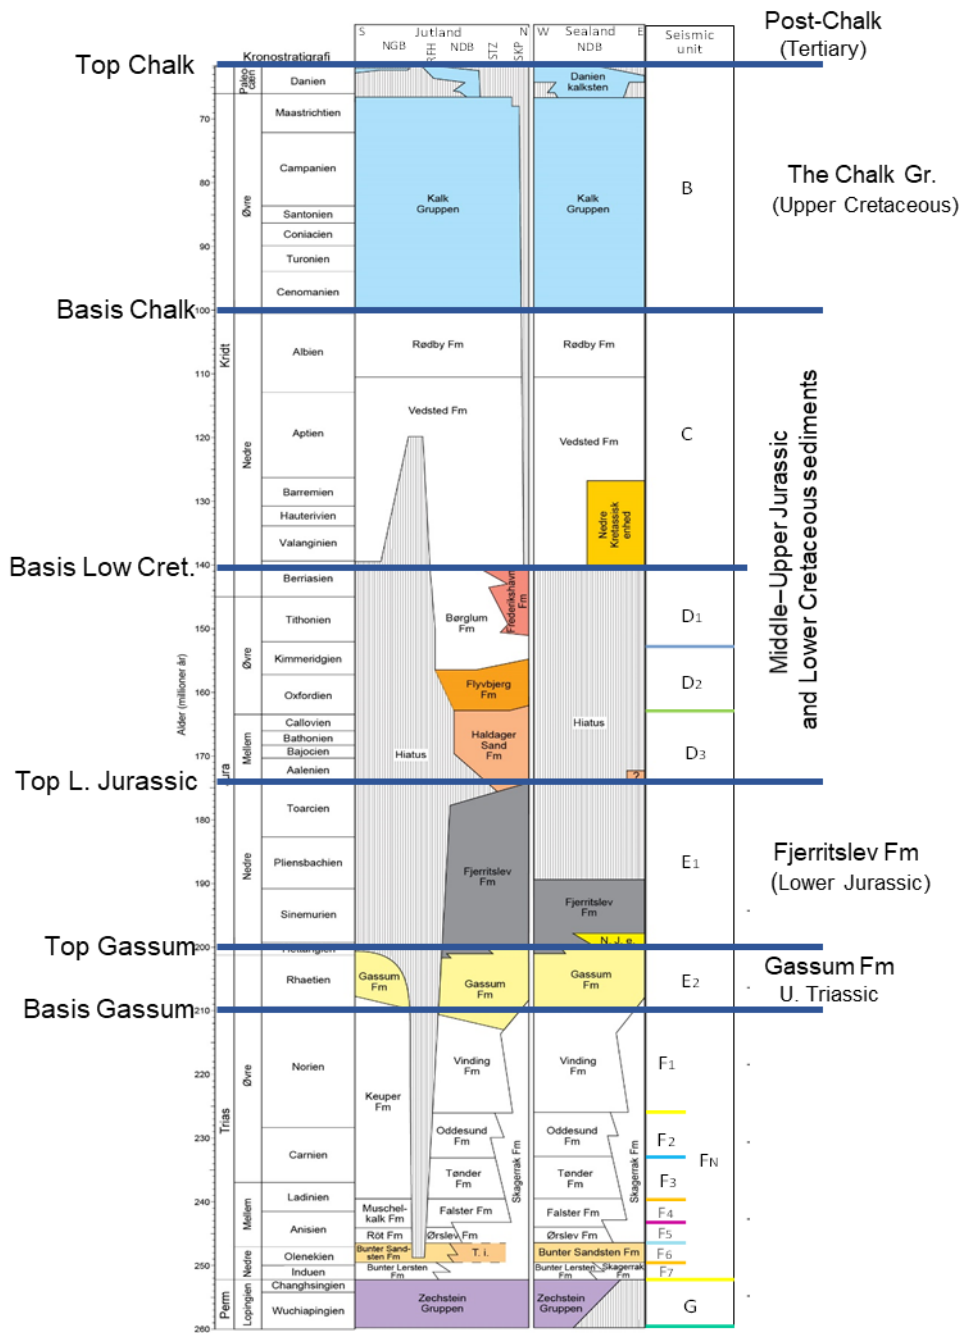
Post-Chalk
(Tertiary)

Top Chalk

Kronostratigrafi

S Jutland N
NGB RFH NDB STZ SKP

W Sealand E
NDB

Seismic unit

Paleo cæn
Danien
Danien kalksten

70
Maastrichtien
80
Campanien
Øvre
Santonien
Coniacien
90
Turonien
Cenomanien

Kalk Gruppen
Kalk Gruppen
B

The Chalk Gr.
(Upper Cretaceous)

Basis Chalk
100
Kridt
Albien
Rødby Fm
Rødby Fm
110
Aptien
Vedsted Fm
Vedsted Fm
C
120
Nedre
130
Barremien
Hauterivien
Valanginien
Nedre Kretassisk enhed

Basis Low Cret.
140
Berriasien
Frederikshavn Fm
Tithonien
Børglum Fm
D1
150
Øvre
Kimmeridgien
Alder (millioner år)
160
Oxfordien
Flyvbjerg Fm
D2
Callovien
Bathonien
Haldager Sand Fm
Hiatus
Mellem
Bajocien
170
Hiatus
D3
Aalenien
Jura
?

Middle–Upper Jurassic and Lower Cretaceous sediments

Top L. Jurassic
Toarcien
180
Pliensbachien
Nedre
Fjerritslev Fm
E1
190
Fjerritslev Fm
Sinemurien
Fjerritslev Fm
(Lower Jurassic)
N. J. e
Top Gassum
200
Hettangien
Rhaetien
Gassum Fm
Gassum Fm
Gassum Fm
E2
Gassum Fm
U. Triassic
Basis Gassum
210

Norien
Øvre
Vinding Fm
Vinding Fm
F1
220
Keuper Fm
Trias
230
Oddesund Fm
Oddesund Fm
F2
Carnien
FN
Tønder Fm
Tønder Fm
Skagerrak Fm
Skagerrak Fm
F3
240
Ladinien
Muschelkalk Fm
Falster Fm
Falster Fm
F4
Mellem
Anisien
Røt Fm
Ørslev Fm
Ørslev Fm
F5
Olenekien
Bunter Sandsten Fm
T. i.
Bunter Sandsten Fm
F6
Nedre
250
Induen
Bunter Lersten Fm
Bunter Lersten Fm
Skagerrak Fm
F7
Changhsingien
Perm
Lopingien
Wuchiapingien
Zechstein Gruppen
Zechstein Gruppen
G
260